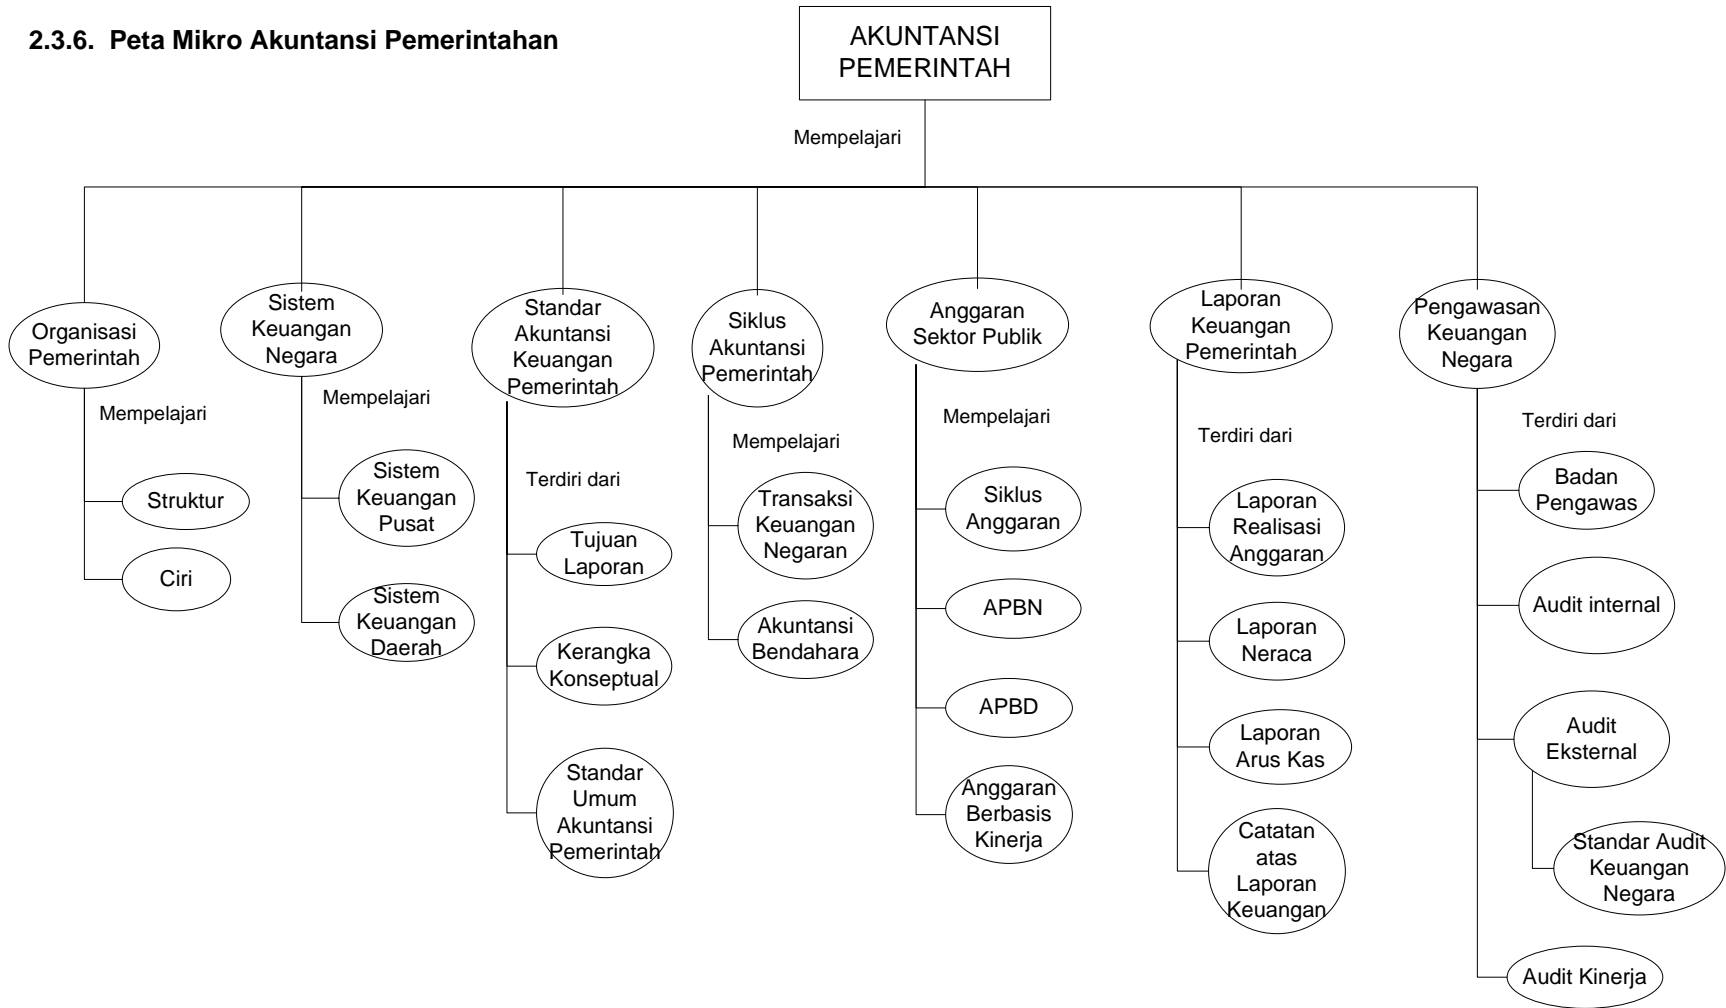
2.3.6. Peta Mikro Akuntansi Pemerintahan

AKUNTANSI PEMERINTAH

Mempelajari

Organisasi Pemerintah

Mempelajari

Struktur

Ciri

Sistem Keuangan Negara

Mempelajari

Sistem Keuangan Pusat

Sistem Keuangan Daerah

Standar Akuntansi Keuangan Pemerintah

Terdiri dari

Tujuan Laporan

Kerangka Konseptual

Standar Umum Akuntansi Pemerintah

Siklus Akuntansi Pemerintah

Mempelajari

Transaksi Keuangan Negaran

Akuntansi Bendahara

Anggaran Sektor Publik

Mempelajari

Siklus Anggaran

APBN

APBD

Anggaran Berbasis Kinerja

Laporan Keuangan Pemerintah

Terdiri dari

Laporan Realisasi Anggaran

Laporan Neraca

Laporan Arus Kas

Catatan atas Laporan Keuangan

Pengawasan Keuangan Negara

Terdiri dari

Badan Pengawas

Audit internal

Audit Eksternal

Standar Audit Keuangan Negara

Audit Kinerja